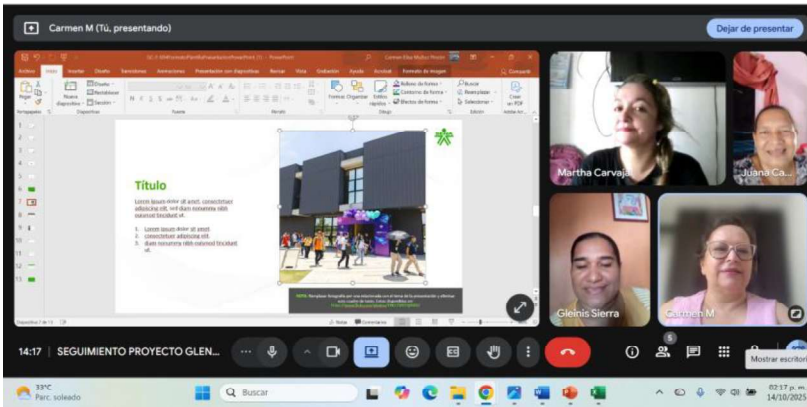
Carmen M (Tú, presentando)

Dejar de presentar

Archivo Inicio Insertar Diseño Transiciones Animaciones Presentación con diapositivas Revisar Vista Grabación Ayuda Acrobat Formato de imagen

Pegar Nueva diapositiva Diseño Restablecer Sección Formas Organizar Estilos rápidos Buscar Reemplazar Seleccionar Crear un PDF

Portapapeles Diapositivas Fuente Párrafo Dibujo Edición

Título

Lorem ipsum dolor sit amet, consectetuer adipiscing elit, sed diam nonummy nibh euismod tincidunt ut.

1. Lorem ipsum dolor sit amet.
2. consectetuer adipiscing elit.
3. diam nonummy nibh euismod tincidunt ut.

NOTA: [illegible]

Diapositiva 7 de 13

Notas Comentarios

Martha Carvajal

Juana Ca...

Gleinis Sierra

Carmen M

14:17 | SEGUIMIENTO PROYECTO GLEN...

Mostrar escritorio

33°C Parc. soleado

Buscar

02:17 p. m. 14/10/2025